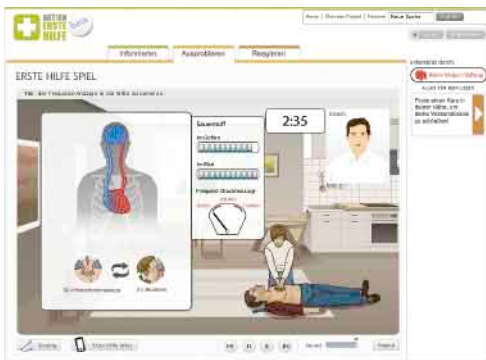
AKTION ERSTE HILFE

Home | Über das Projekt | Partner | Neue Suche

Informieren | Ausprobieren | Reagieren

ERSTE HILFE SPIEL

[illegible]

Sauerstoff

im Gehirn

im Blut

Frequenz Druckmassage

2:35

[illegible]

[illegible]

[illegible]

Unterstützt durch

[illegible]

Finde einen Kurs in deiner Nähe, um deine Kenntnisse zu vertiefen!

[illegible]